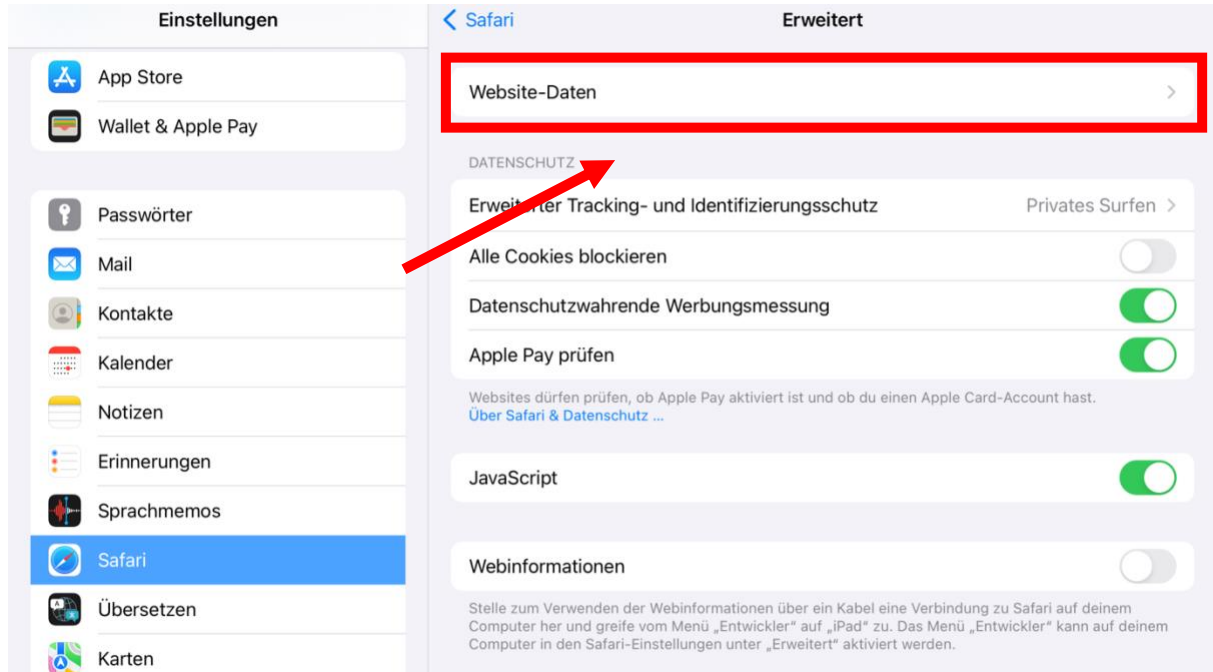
Einstellungen

App Store
Wallet & Apple Pay

Passwörter
Mail
Kontakte
Kalender
Notizen
Erinnerungen
Sprachmemos
Safari
Übersetzen
Karten

< Safari
Erweitert

Website-Daten >

DATENSCHUTZ

Erweiterter Tracking- und Identifizierungsschutz    Privates Surfen >
Alle Cookies blockieren
Datenschutzwahrende Werbungsmessung
Apple Pay prüfen

Websites dürfen prüfen, ob Apple Pay aktiviert ist und ob du einen Apple Card-Account hast.
Über Safari & Datenschutz ...

JavaScript

Webinformationen

Stelle zum Verwenden der Webinformationen über ein Kabel eine Verbindung zu Safari auf deinem Computer her und greife vom Menü „Entwickler" auf „iPad" zu. Das Menü „Entwickler" kann auf deinem Computer in den Safari-Einstellungen unter „Erweitert" aktiviert werden.